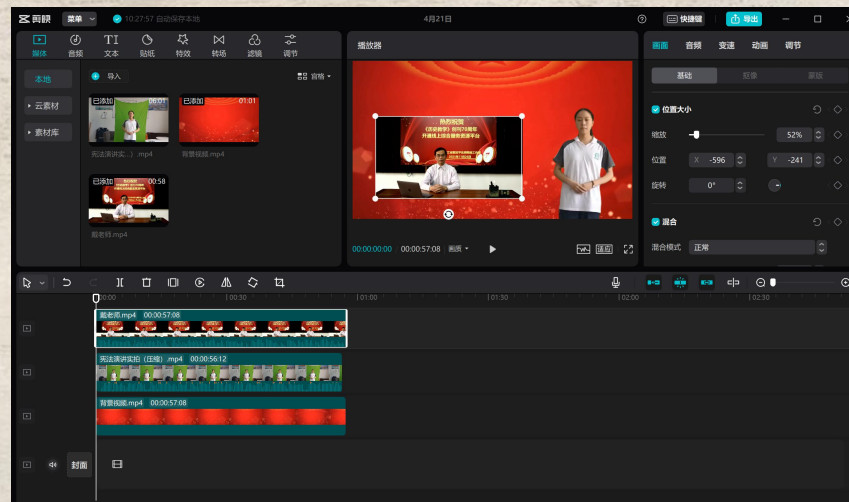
剪映 菜单 10:27:57 自动保存本地 4月21日 快捷键 导出

媒体 音频 文本 贴纸 特效 转场 滤镜 调节

本地 导入 宫格
云素材
素材库

已添加 06:01
宪法演讲实...).mp4
已添加 01:01
背景视频.mp4
已添加 00:58
戴老师.mp4

播放器

热烈祝贺

00:00:00:00 00:00:57:08 画质 适应

画面 音频 变速 动画 调节

基础 抠像 蒙版

位置大小
缩放 52%
位置 X -596 Y -241
旋转 0°

混合
混合模式 正常

00:00 00:30 01:00 01:30 02:00 02:30

戴老师.mp4 00:00:57:08
宪法演讲实拍（压缩）.mp4 00:00:56:12
背景视频.mp4 00:00:57:08

封面